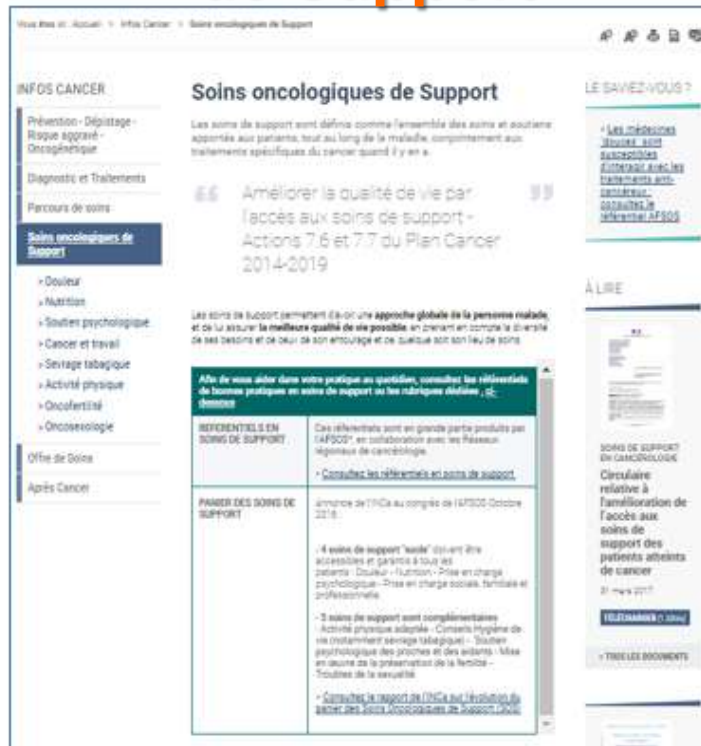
Vous êtes ici : Accueil > Infos Cancer > Soins oncologiques de Support

INFOS CANCER

Prévention - Dépistage - Risque aggravé - Oncogénétique

Diagnostic et Traitements

Parcours de soins

Soins oncologiques de Support

› Douleur
› Nutrition
› Soutien psychologique
› Cancer et travail
› Sevrage tabagique
› Activité physique
› Oncofertilité
› Oncosexologie

Offre de Soins

Après Cancer

Soins oncologiques de Support

Les soins de support sont définis comme l'ensemble des soins et soutiens apportés aux patients, tout au long de la maladie, conjointement aux traitements spécifiques du cancer quand il y en a.

Améliorer la qualité de vie par l'accès aux soins de support - Actions 7.6 et 7.7 du Plan Cancer 2014-2019

Les soins de support permettent d'avoir une approche globale de la personne malade, et de lui assurer la meilleure qualité de vie possible, en prenant en compte la diversité de ses besoins et de ceux de son entourage et ce quelque soit son lieu de soins.

Afin de vous aider dans votre pratique au quotidien, consultez les référentiels de bonnes pratiques en soins de support ou les rubriques dédiées, ci-dessous

| RÉFÉRENTIELS EN SOINS DE SUPPORT | Ces référentiels sont en grande partie produits par l'AFSOS*, en collaboration avec les Réseaux régionaux de cancérologie. › Consultez les référentiels en soins de support |
|---|---|
| PANIER DES SOINS DE SUPPORT | Annonce de l'INCa au congrès de l'AFSOS Octobre 2016 : - 4 soins de support "socle" doivent être accessibles et garantis à tous les patients : Douleur - Nutrition - Prise en charge psychologique - Prise en charge sociale, familiale et professionnelle. - 5 soins de support sont complémentaires : Activité physique adaptée - Conseils Hygiène de vie (notamment sevrage tabagique) - Soutien psychologique des proches et des aidants - Mise en œuvre de la préservation de la fertilité - Troubles de la sexualité. › Consultez le rapport de l'INCa sur l'évolution du panier des Soins Oncologiques de Support (SOS) |

LE SAVIEZ-VOUS ?

› Les médecines "douces" sont susceptibles d'interagir avec les traitements anti-cancéreux : consultez le référentiel AFSOS

À LIRE

SOINS DE SUPPORT EN CANCÉROLOGIE
Circulaire relative à l'amélioration de l'accès aux soins de support des patients atteints de cancer
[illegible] mars 2017
TÉLÉCHARGER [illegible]
› TOUS LES DOCUMENTS